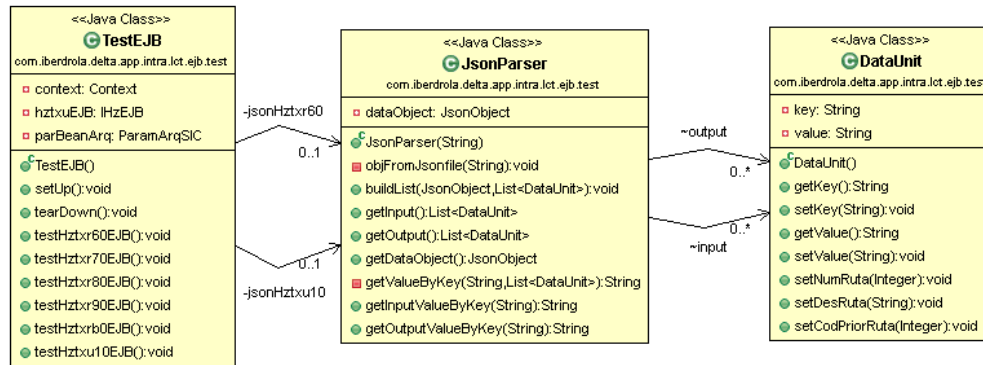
<<Java Class>>
TestEJB
com.iberdrola.delta.app.intra.lct.ejb.test

context: Context
hztxuEJB: IHzEJB
parBeanArq: ParamArqSIC

TestEJB()
setUp():void
tearDown():void
testHztxr60EJB():void
testHztxr70EJB():void
testHztxr80EJB():void
testHztxr90EJB():void
testHztxrb0EJB():void
testHztxu10EJB():void

-jsonHztxr60
0..1
0..1
-jsonHztxu10

<<Java Class>>
JsonParser
com.iberdrola.delta.app.intra.lct.ejb.test

dataObject: JsonObject

JsonParser(String)
objFromJsonfile(String):void
buildList(JsonObject,List<DataUnit>):void
getInput():List<DataUnit>
getOutput():List<DataUnit>
getDataObject():JsonObject
getValueByKey(String,List<DataUnit>):String
getInputValueByKey(String):String
getOutputValueByKey(String):String

~output
0..*
0..*
~input

<<Java Class>>
DataUnit
com.iberdrola.delta.app.intra.lct.ejb.test

key: String
value: String

DataUnit()
getKey():String
setKey(String):void
getValue():String
setValue(String):void
setNumRuta(Integer):void
setDesRuta(String):void
setCodPriorRuta(Integer):void